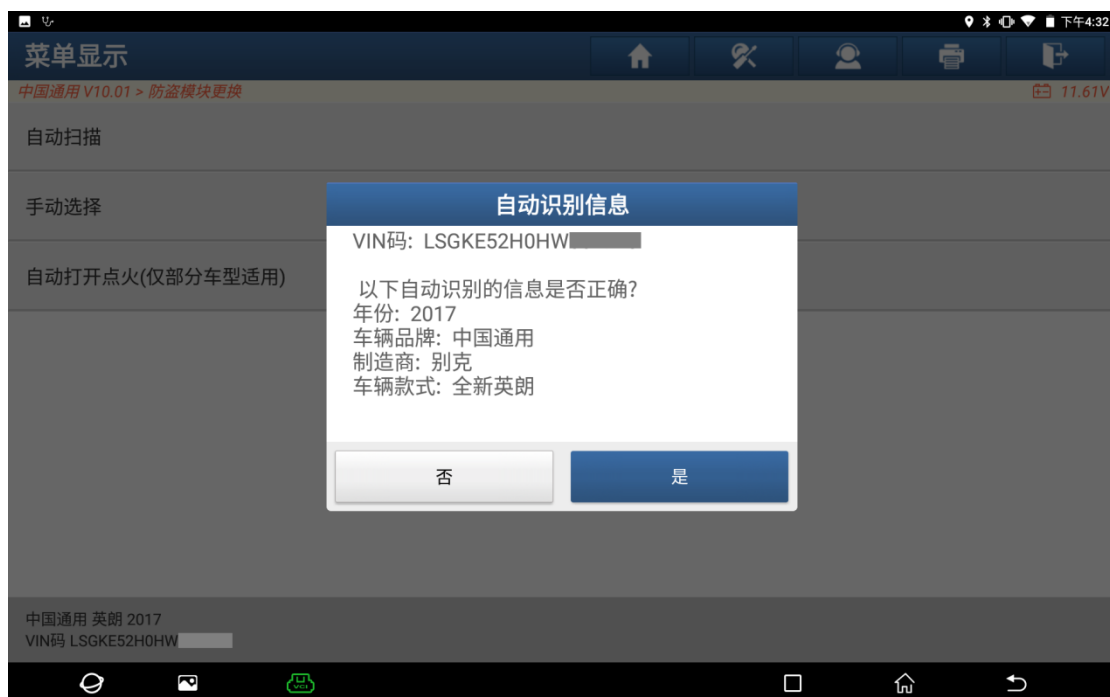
下午4:32

菜单显示

中国通用 V10.01 > 防盗模块更换

11.61V

自动扫描

手动选择

自动打开点火(仅部分车型适用)

自动识别信息

VIN码: LSGKE52H0HW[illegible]

以下自动识别的信息是否正确?
年份: 2017
车辆品牌: 中国通用
制造商: 别克
车辆款式: 全新英朗

否

是

中国通用 英朗 2017
VIN码 LSGKE52H0HW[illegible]

VCI